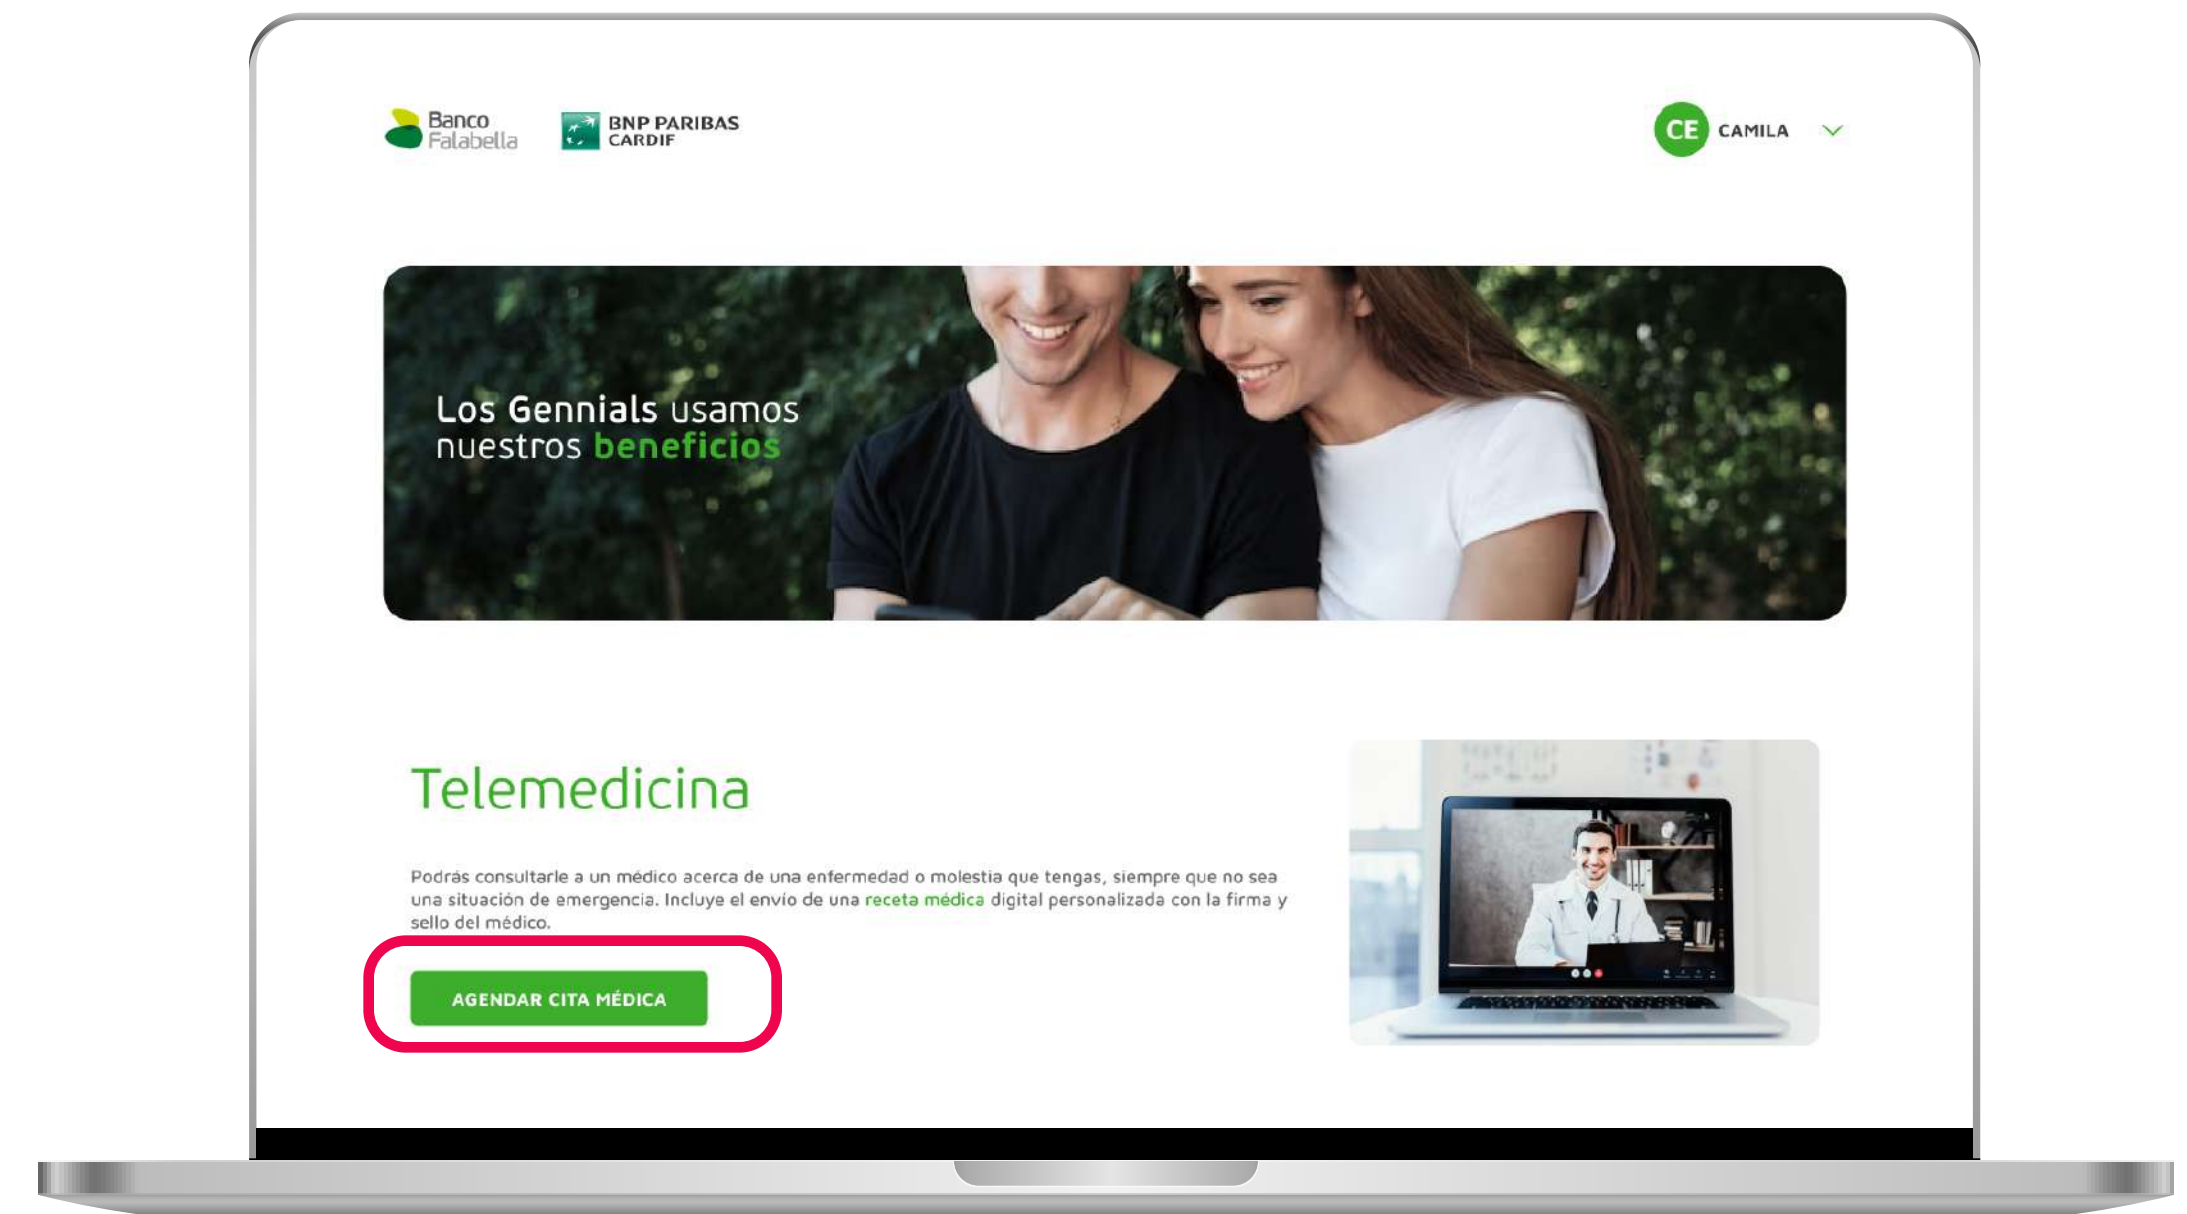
Banco Falabella

BNP PARIBAS CARDIF

CE CAMILA

Los Gennials usamos nuestros beneficios

Telemedicina

Podrás consultarle a un médico acerca de una enfermedad o molestia que tengas, siempre que no sea una situación de emergencia. Incluye el envio de una receta médica digital personalizada con la firma y sello del médico.

AGENDAR CITA MÉDICA